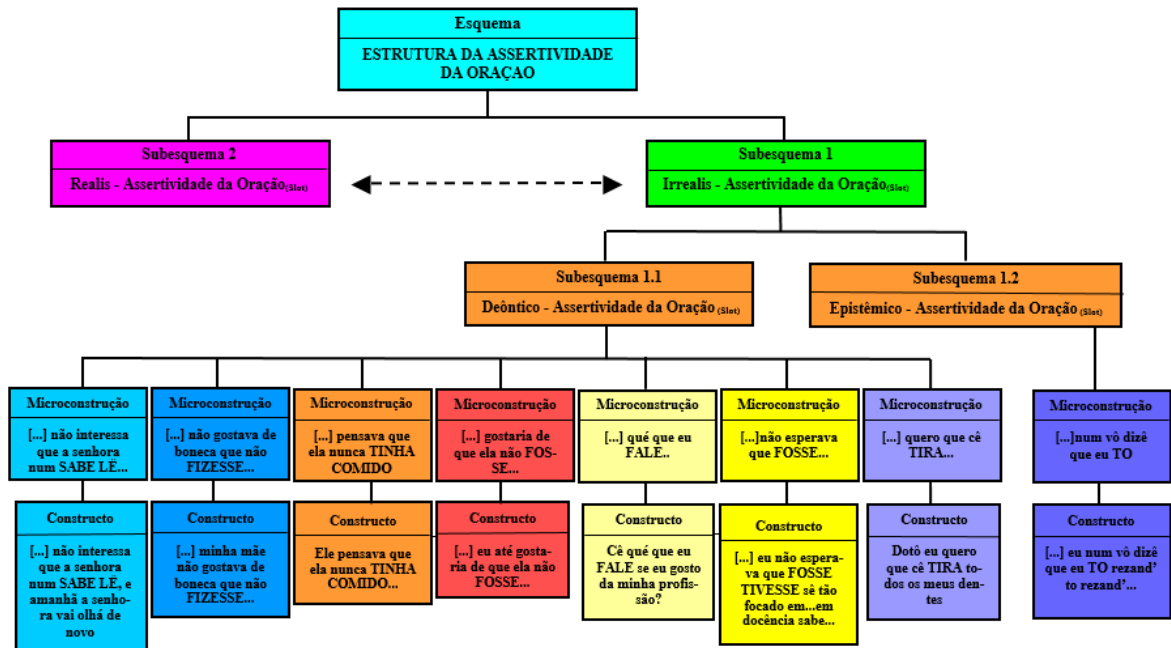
Esquema

ESTRUTURA DA ASSERTIVIDADE DA ORAÇAO

Subesquema 2

Realis - Assertividade da Oração$_{(Slot)}$

Subesquema 1

Irrealis - Assertividade da Oração$_{(Slot)}$

Subesquema 1.1

Deôntico - Assertividade da Oração $_{(Slot)}$

Subesquema 1.2

Epistêmico - Assertividade da Oração $_{(Slot)}$

Microconstrução

[...] não interessa que a senhora num SABE LÊ...

Constructo

[...] não interessa que a senhora num SABE LÊ, e amanhã a senhora vai olhá de novo

Microconstrução

[...] não gostava de boneca que não FIZESSE...

Constructo

[...] minha mãe não gostava de boneca que não FIZESSE...

Microconstrução

[...] pensava que ela nunca TINHA COMIDO

Constructo

Ele pensava que ela nunca TINHA COMIDO...

Microconstrução

[...] gostaria de que ela não FOSSE...

Constructo

[...] eu até gostaria de que ela não FOSSE...

Microconstrução

[...] qué que eu FALE..

Constructo

Cê qué que eu FALE se eu gosto da minha profissão?

Microconstrução

[...]não esperava que FOSSE...

Constructo

[...] eu não esperava que FOSSE TIVESSE sê tão focado em...em docência sabe...

Microconstrução

[...] quero que cê TIRA...

Constructo

Dotô eu quero que cê TIRA todos os meus dentes

Microconstrução

[...]num vô dizê que eu TO

Constructo

[...] eu num vô dizê que eu TO rezand' to rezand'...